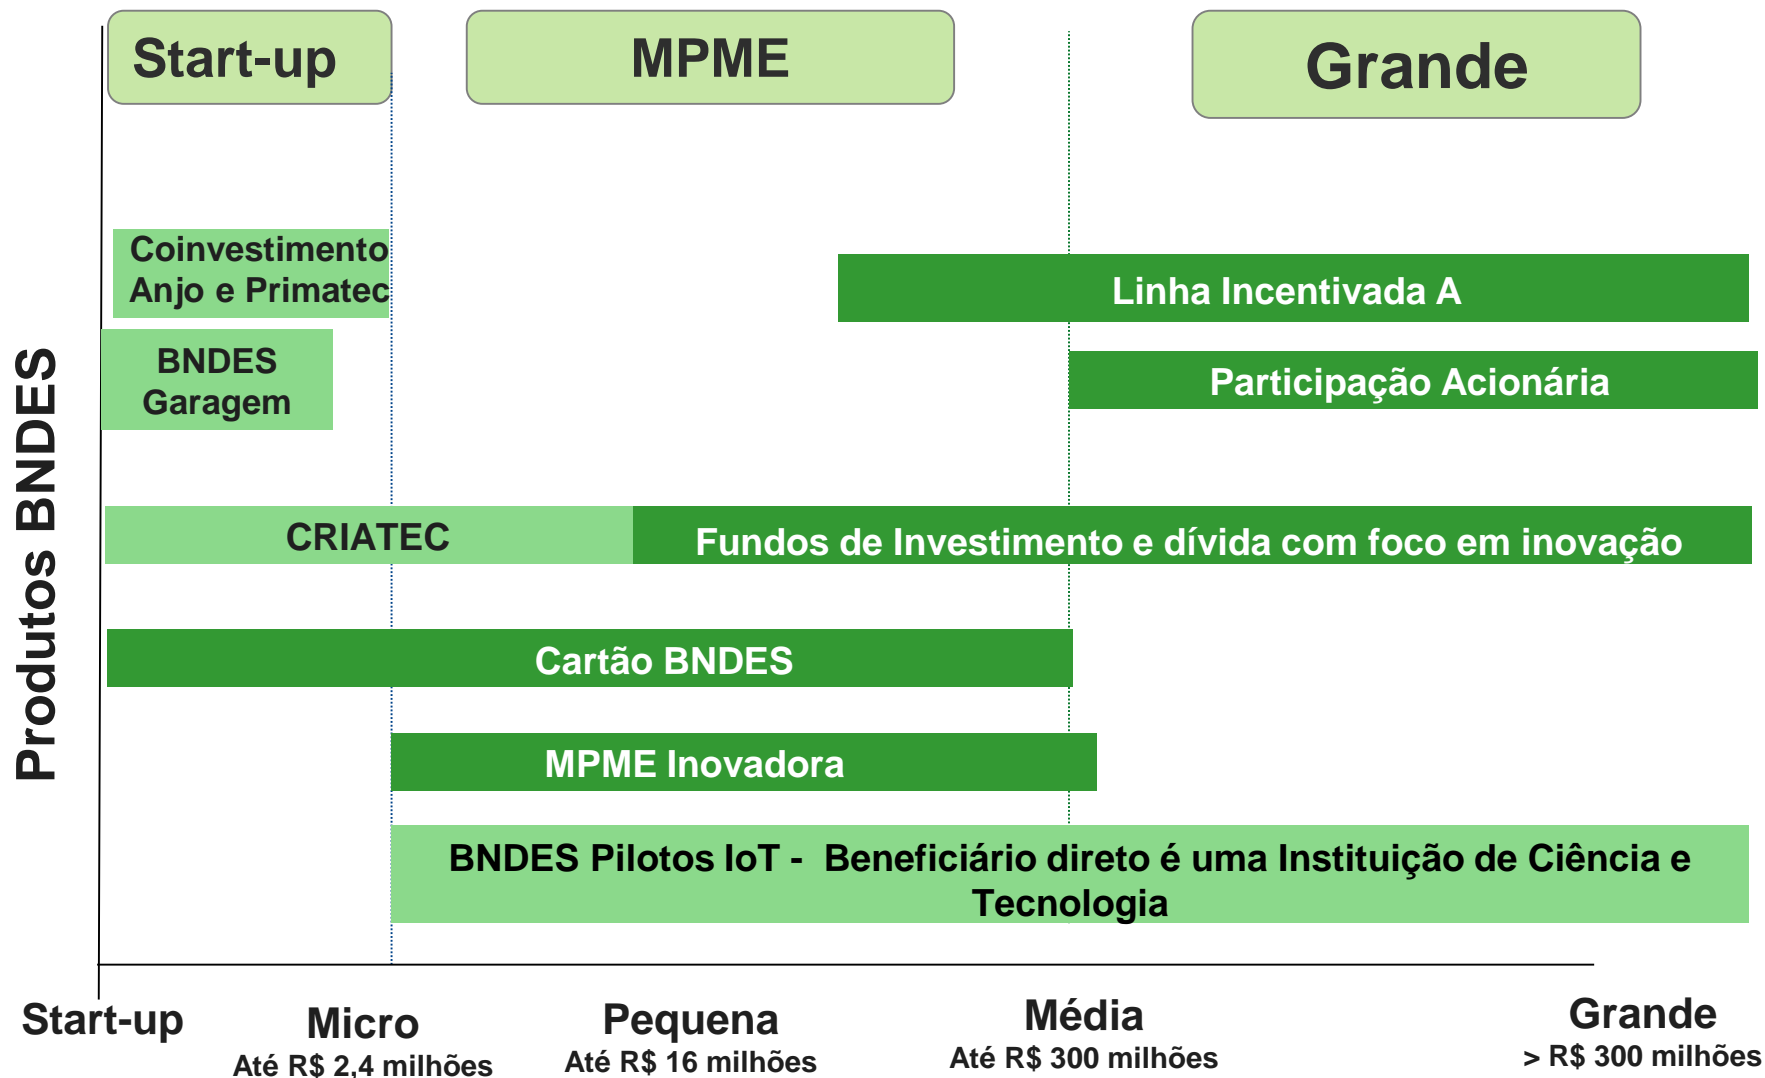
Start-up

MPME

Grande

Produtos BNDES

Coinvestimento Anjo e Primatec

Linha Incentivada A

BNDES Garagem

Participação Acionária

CRIATEC

Fundos de Investimento e dívida com foco em inovação

Cartão BNDES

MPME Inovadora

BNDES Pilotos IoT - Beneficiário direto é uma Instituição de Ciência e Tecnologia

Start-up

Micro
Até R$ 2,4 milhões

Pequena
Até R$ 16 milhões

Média
Até R$ 300 milhões

Grande
> R$ 300 milhões